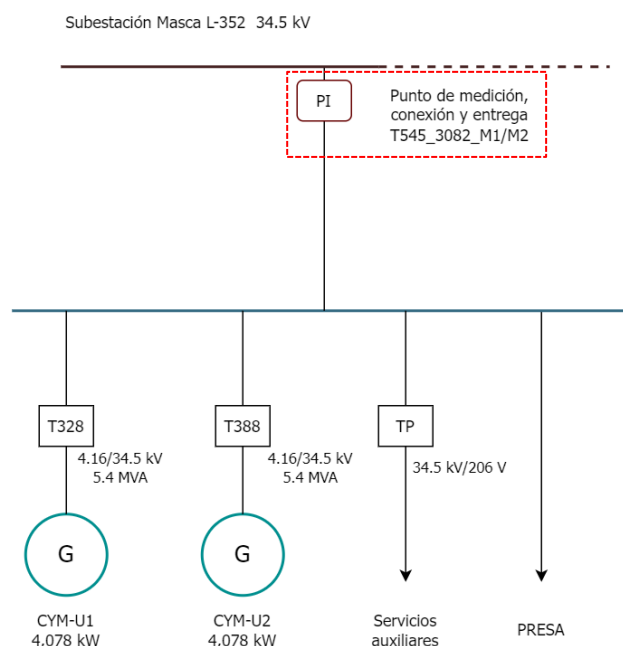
Subestación Masca L-352 34.5 kV

PI

Punto de medición, conexión y entrega T545_3082_M1/M2

T328

4.16/34.5 kV
5.4 MVA

G

CYM-U1
4.078 kW

T388

4.16/34.5 kV
5.4 MVA

G

CYM-U2
4.078 kW

TP

34.5 kV/206 V

Servicios auxiliares

PRESA